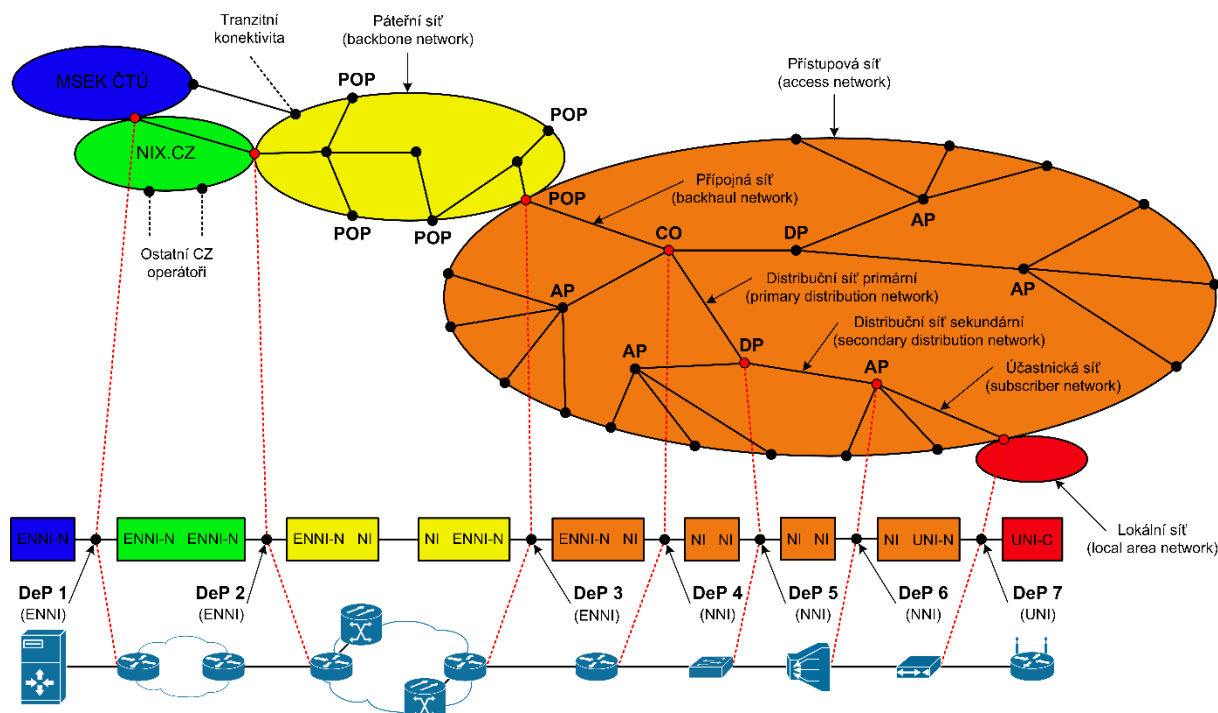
Tranzitní konektivita

Páteřní síť (backbone network)

MSEK ČTÚ

NIX.CZ

POP

POP

POP

POP

POP

Ostatní CZ operátoři

Přístupová síť (access network)

Přípojná síť (backhaul network)

CO

DP

AP

AP

Distribuční síť primární (primary distribution network)

AP

AP

DP

Distribuční síť sekundární (secondary distribution network)

AP

Účastnická síť (subscriber network)

Lokální síť (local area network)

ENNI-N

ENNI-N ENNI-N

ENNI-N NI

NI ENNI-N

ENNI-N NI

NI NI

NI NI

NI UNI-N

UNI-C

DeP 1 (ENNI)

DeP 2 (ENNI)

DeP 3 (ENNI)

DeP 4 (NNI)

DeP 5 (NNI)

DeP 6 (NNI)

DeP 7 (UNI)